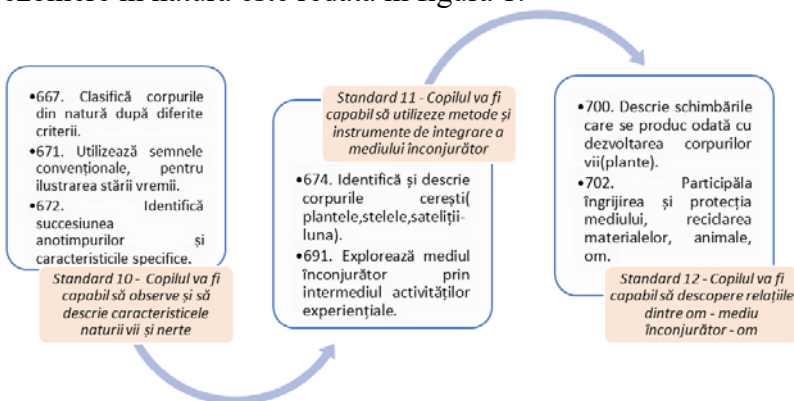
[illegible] este redată în figura 1.

•667. Clasifică corpurile din natură după diferite criterii.
•671. Utilizează semnele convenționale, pentru ilustrarea stării vremii.
•672. Identifică succesiunea anotimpurilor și caracteristicile specifice.

Standard 10 - Copilul va fi capabil să observe și să descrie caracteristicele naturii vii și nerte

Standard 11 - Copilul va fi capabil să utilizeze metode și instrumente de integrare a mediului înconjurător

•674. Identifică și descrie corpurile cerești( plantele,stelele,sateliții-luna).
•691. Explorează mediul înconjurător prin intermediul activităților experiențiale.

•700. Descrie schimbările care se produc odată cu dezvoltarea corpurilor vii(plante).
•702. Participăla îngrijirea și protecția mediului, reciclarea materialelor, animale, om.

Standard 12 - Copilul va fi capabil să descopere relațiile dintre om - mediu înconjurător - om